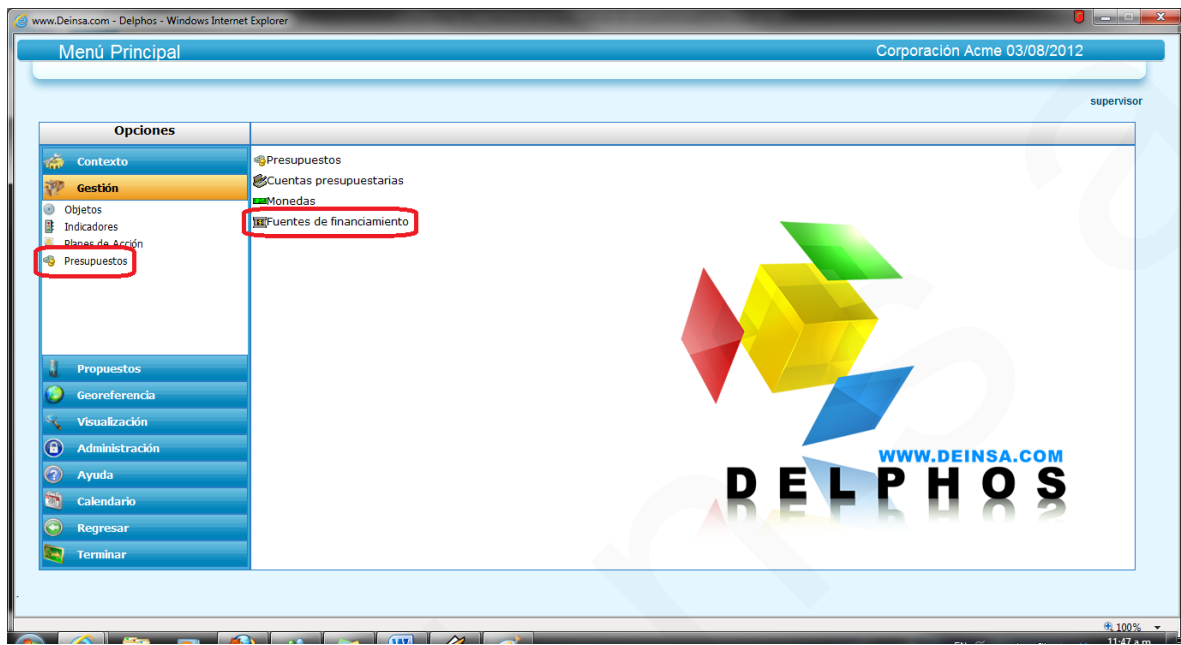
www.Deinsa.com - Delphos - Windows Internet Explorer

Menú Principal

Corporación Acme 03/08/2012

supervisor

Opciones

Contexto

Gestión

Objetos

Indicadores

Planes de Acción

Presupuestos

Propuestos

Georeferencia

Visualización

Administración

Ayuda

Calendario

Regresar

Terminar

Presupuestos

Cuentas presupuestarias

Monedas

Fuentes de financiamiento

WWW.DEINSA.COM

DELPHOS

100%

11:47 a.m.